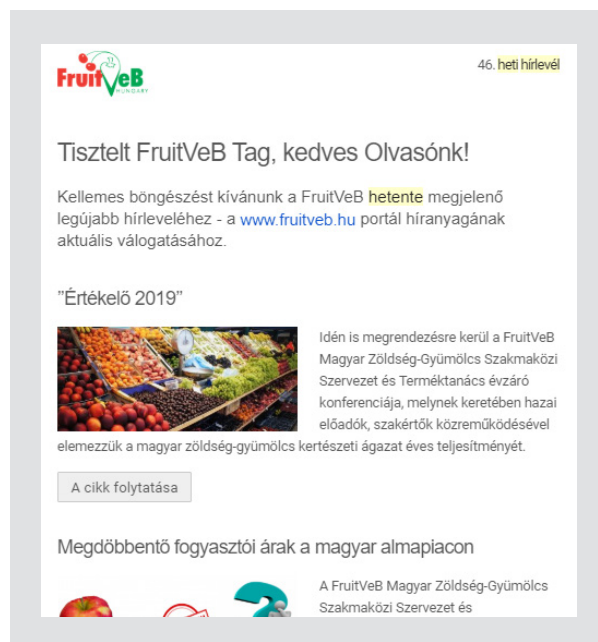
FruitVeB HUNGARY

46. heti hírlevél

Tisztelt FruitVeB Tag, kedves Olvasónk!

Kellemes böngészést kívánunk a FruitVeB hetente megjelenő legújabb hírleveléhez - a www.fruitveb.hu portál híranyagának aktuális válogatásához.

"Értékelő 2019"

Idén is megrendezésre kerül a FruitVeB Magyar Zöldség-Gyümölcs Szakmaközi Szervezet és Terméktanács évzáró konferenciája, melynek keretében hazai előadók, szakértők közreműködésével elemezzük a magyar zöldség-gyümölcs kertészeti ágazat éves teljesítményét.

A cikk folytatása

Megdöbbentő fogyasztói árak a magyar almapiacon

A FruitVeB Magyar Zöldség-Gyümölcs Szakmaközi Szervezet és